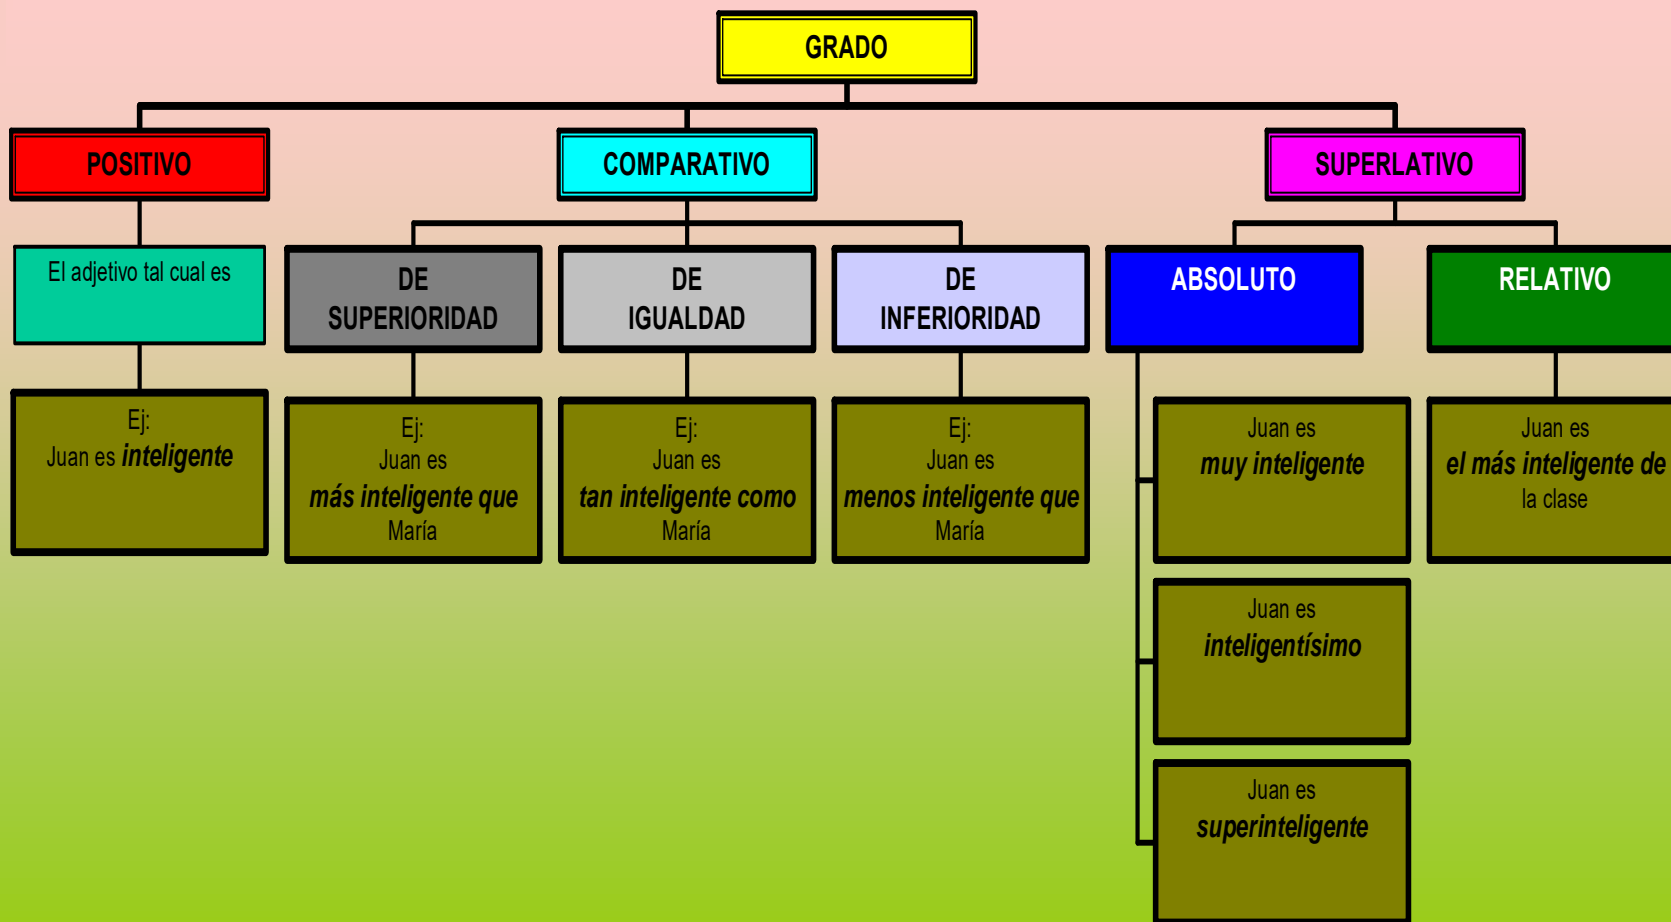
GRADO

POSITIVO

El adjetivo tal cual es

Ej:
Juan es *inteligente*

COMPARATIVO

DE SUPERIORIDAD

Ej:
Juan es
*más inteligente que*
María

DE IGUALDAD

Ej:
Juan es
*tan inteligente como*
María

DE INFERIORIDAD

Ej:
Juan es
*menos inteligente que*
María

SUPERLATIVO

ABSOLUTO

Juan es
*muy inteligente*

Juan es
*inteligentísimo*

Juan es
*superinteligente*

RELATIVO

Juan es
*el más inteligente de*
la clase